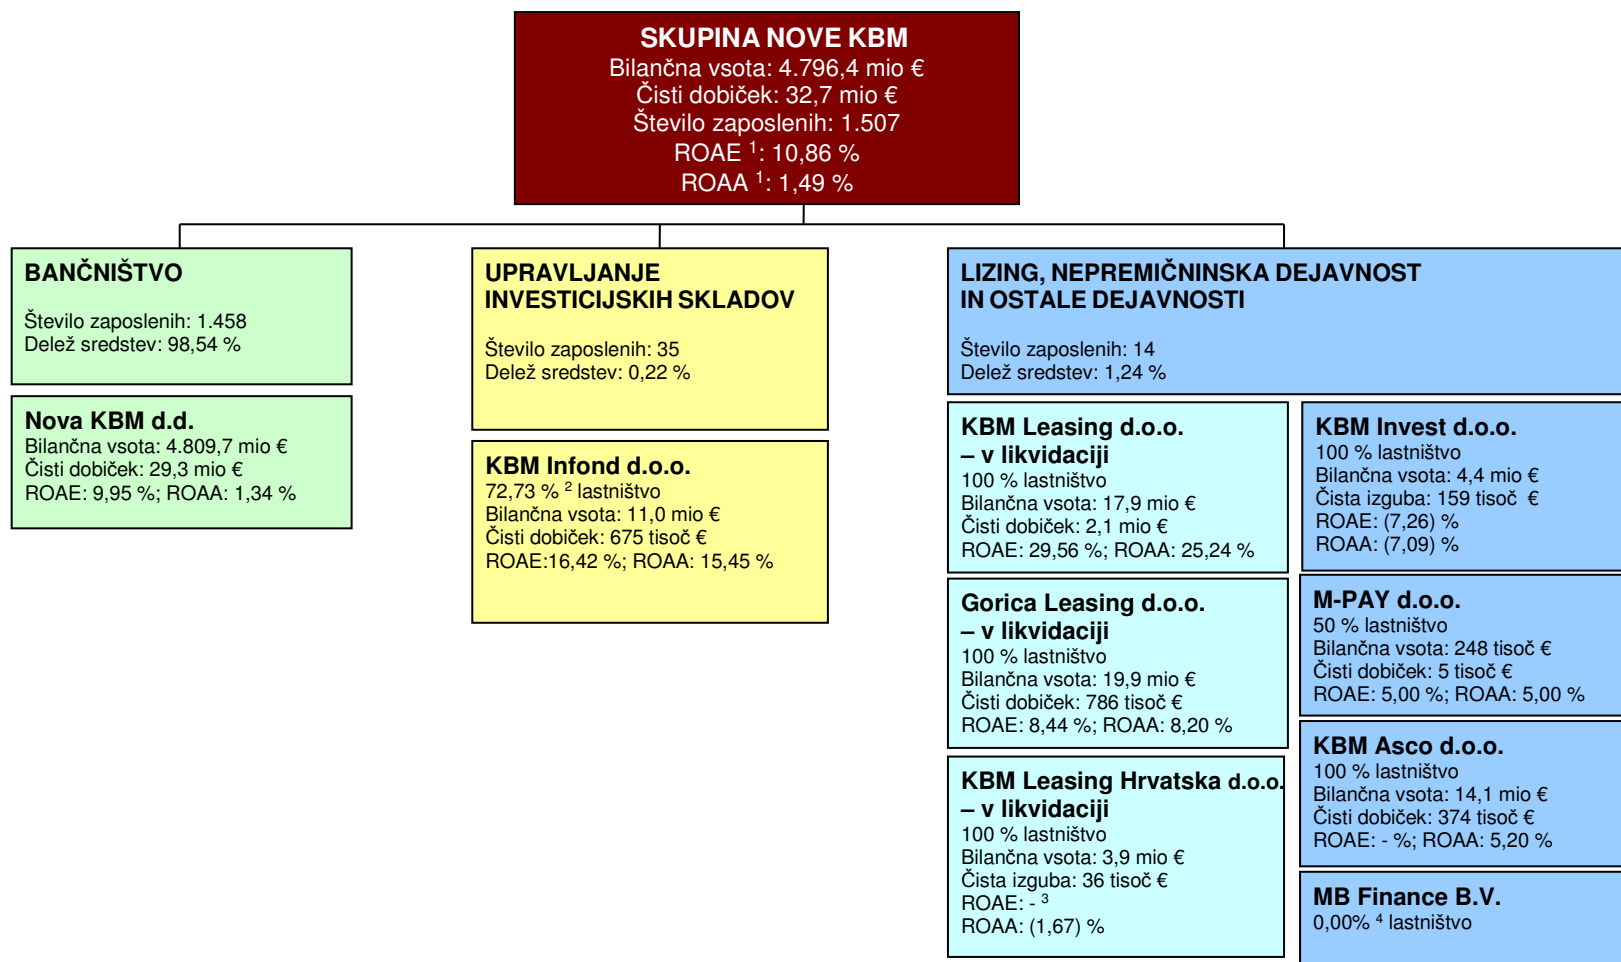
SKUPINA NOVE KBM
Bilančna vsota: 4.796,4 mio €
Čisti dobiček: 32,7 mio €
Število zaposlenih: 1.507
ROAE $^1$: 10,86 %
ROAA $^1$: 1,49 %

BANČNIŠTVO

Število zaposlenih: 1.458
Delež sredstev: 98,54 %

Nova KBM d.d.
Bilančna vsota: 4.809,7 mio €
Čisti dobiček: 29,3 mio €
ROAE: 9,95 %; ROAA: 1,34 %

UPRAVLJANJE INVESTICIJSKIH SKLADOV

Število zaposlenih: 35
Delež sredstev: 0,22 %

KBM Infond d.o.o.
72,73 % $^2$ lastništvo
Bilančna vsota: 11,0 mio €
Čisti dobiček: 675 tisoč €
ROAE:16,42 %; ROAA: 15,45 %

LIZING, NEPREMIČNINSKA DEJAVNOST IN OSTALE DEJAVNOSTI

Število zaposlenih: 14
Delež sredstev: 1,24 %

KBM Leasing d.o.o. – v likvidaciji
100 % lastništvo
Bilančna vsota: 17,9 mio €
Čisti dobiček: 2,1 mio €
ROAE: 29,56 %; ROAA: 25,24 %

KBM Invest d.o.o.
100 % lastništvo
Bilančna vsota: 4,4 mio €
Čista izguba: 159 tisoč €
ROAE: (7,26) %
ROAA: (7,09) %

Gorica Leasing d.o.o. – v likvidaciji
100 % lastništvo
Bilančna vsota: 19,9 mio €
Čisti dobiček: 786 tisoč €
ROAE: 8,44 %; ROAA: 8,20 %

M-PAY d.o.o.
50 % lastništvo
Bilančna vsota: 248 tisoč €
Čisti dobiček: 5 tisoč €
ROAE: 5,00 %; ROAA: 5,00 %

KBM Leasing Hrvatska d.o.o. – v likvidaciji
100 % lastništvo
Bilančna vsota: 3,9 mio €
Čista izguba: 36 tisoč €
ROAE: - $^3$
ROAA: (1,67) %

KBM Asco d.o.o.
100 % lastništvo
Bilančna vsota: 14,1 mio €
Čisti dobiček: 374 tisoč €
ROAE: - %; ROAA: 5,20 %

MB Finance B.V.
0,00% $^4$ lastništvo